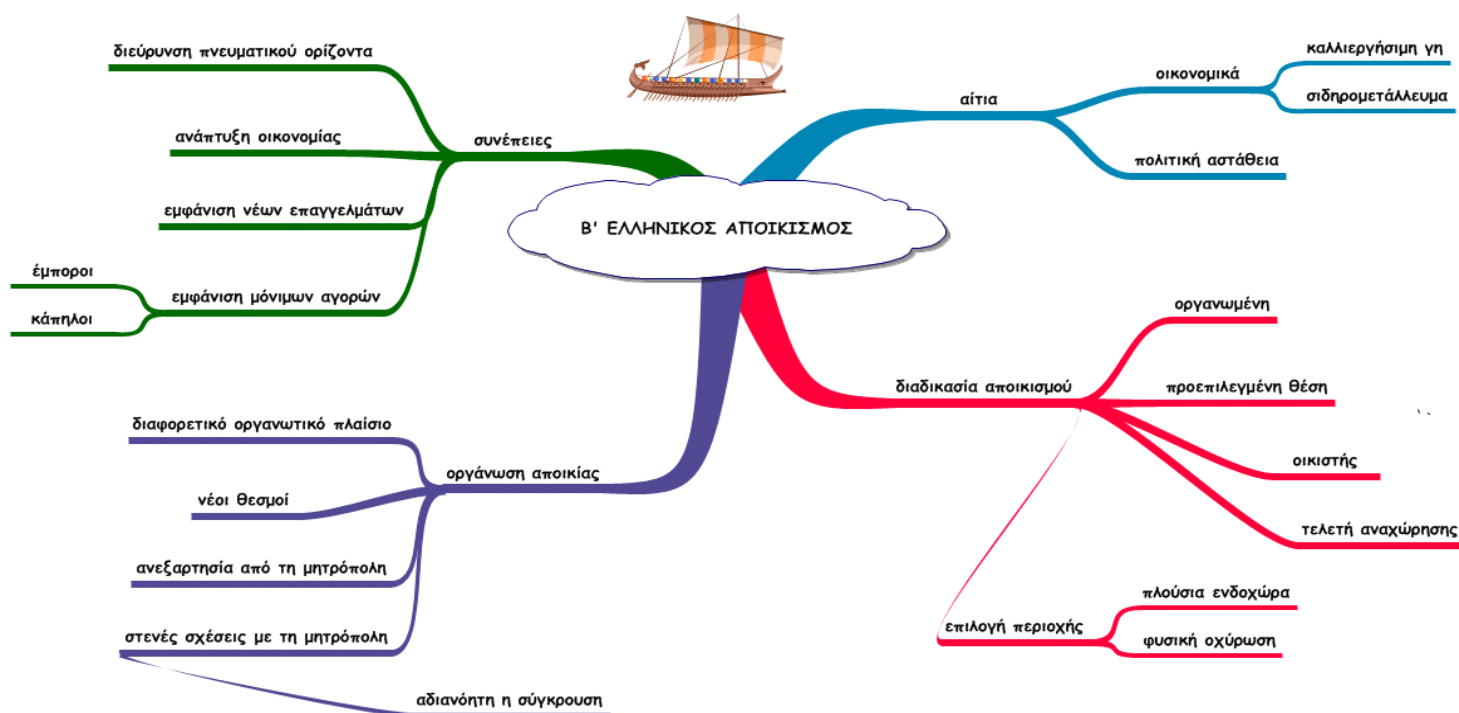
Β' ΕΛΛΗΝΙΚΟΣ ΑΠΟΙΚΙΣΜΟΣ

αίτια
οικονομικά
καλλιεργήσιμη γη
σιδηρομετάλλευμα
πολιτική αστάθεια

συνέπειες
διεύρυνση πνευματικού ορίζοντα
ανάπτυξη οικονομίας
εμφάνιση νέων επαγγελμάτων
εμφάνιση μόνιμων αγορών
έμποροι
κάπηλοι

διαδικασία αποικισμού
οργανωμένη
προεπιλεγμένη θέση
οικιστής
τελετή αναχώρησης
επιλογή περιοχής
πλούσια ενδοχώρα
φυσική οχύρωση

οργάνωση αποικίας
διαφορετικό οργανωτικό πλαίσιο
νέοι θεσμοί
ανεξαρτησία από τη μητρόπολη
στενές σχέσεις με τη μητρόπολη
αδιανόητη η σύγκρουση